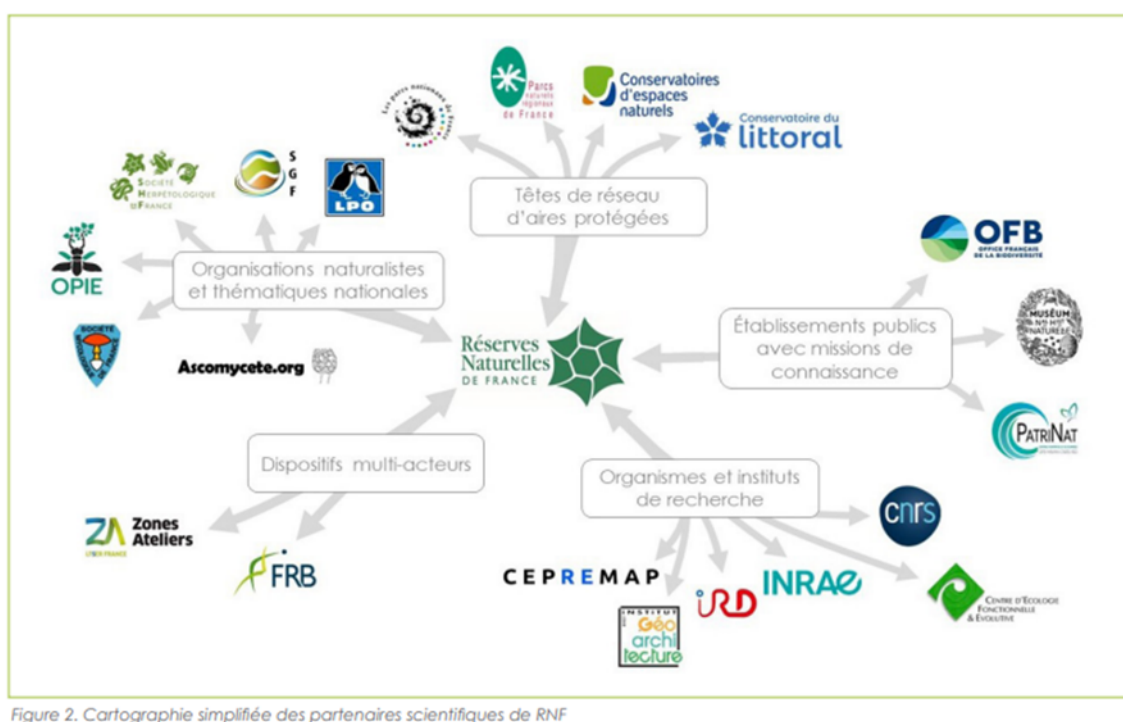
Parcs naturels régionaux de France

Conservatoires d'espaces naturels

Les parcs nationaux de France

Conservatoire du littoral

Têtes de réseau d'aires protégées

Société Herpétologique de France

SGF

LPO

OPIE

Organisations naturalistes et thématiques nationales

OFB OFFICE FRANÇAIS DE LA BIODIVERSITÉ

MUSÉUM NATIONAL D'HISTOIRE NATURELLE

Réserves Naturelles DE FRANCE

Établissements publics avec missions de connaissance

Ascomycete.org

PatriNat

Dispositifs multi-acteurs

Organismes et instituts de recherche

cnrs

ZA Zones Ateliers

FRB

CEPREMAP

IRD

INRAE

Centre d'Ecologie Fonctionnelle & Evolutive

Institut Géo archi tecture

Figure 2. Cartographie simplifiée des partenaires scientifiques de RNF